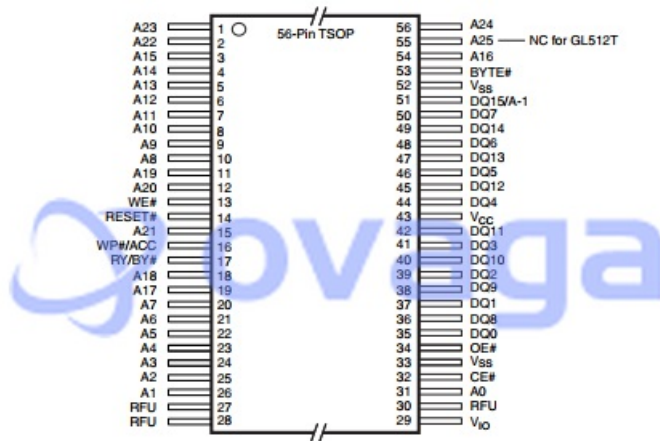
56-Pin TSOP

A23 1
A22 2
A15 3
A14 4
A13 5
A12 6
A11 7
A10 8
A9 9
A8 10
A19 11
A20 12
WE# 13
RESET# 14
A21 15
WP#/ACC 16
RY/BY# 17
A18 18
A17 19
A7 20
A6 21
A5 22
A4 23
A3 24
A2 25
A1 26
RFU 27
RFU 28

56 A24
55 A25 — NC for GL512T
54 A16
53 BYTE#
52 $V_{SS}$
51 DQ15/A-1
50 DQ7
49 DQ14
48 DQ6
47 DQ13
46 DQ5
45 DQ12
44 DQ4
43 $V_{CC}$
42 DQ11
41 DQ3
40 DQ10
39 DQ2
38 DQ9
37 DQ1
36 DQ8
35 DQ0
34 OE#
33 $V_{SS}$
32 CE#
31 A0
30 RFU
29 $V_{IO}$

ovaga